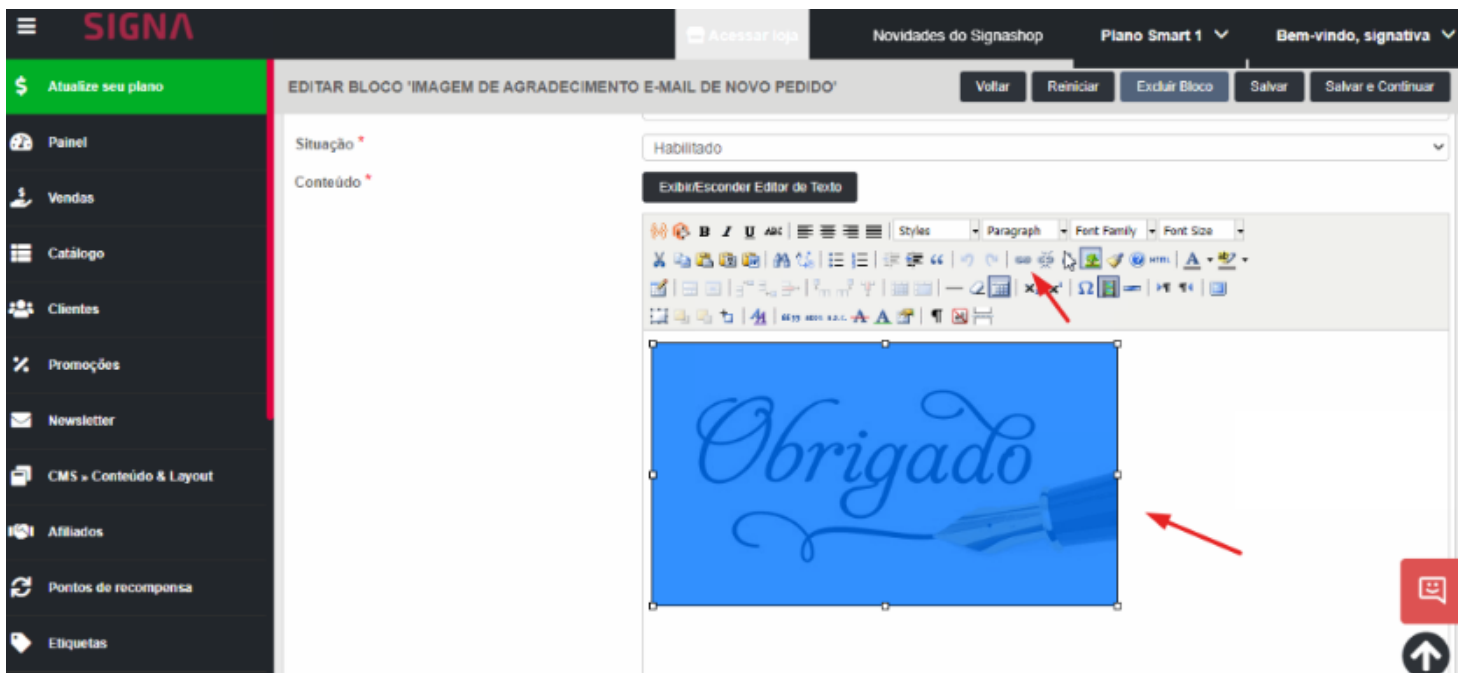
SIGNA

Acessar loja

Novidades do Signashop

Plano Smart 1

Bem-vindo, signativa

Atualize seu plano

Painel

Vendas

Catálogo

Clientes

Promoções

Newsletter

CMS » Conteúdo & Layout

Afiliados

Pontos de recompensa

Etiquetas

EDITAR BLOCO 'IMAGEM DE AGRADECIMENTO E-MAIL DE NOVO PEDIDO'

Voltar

Reiniciar

Excluir Bloco

Salvar

Salvar e Continuar

Situação *

Habilitado

Conteúdo *

Exibir/Esconder Editor de Texto

Styles

Paragraph

Font Family

Font Size

Obrigado